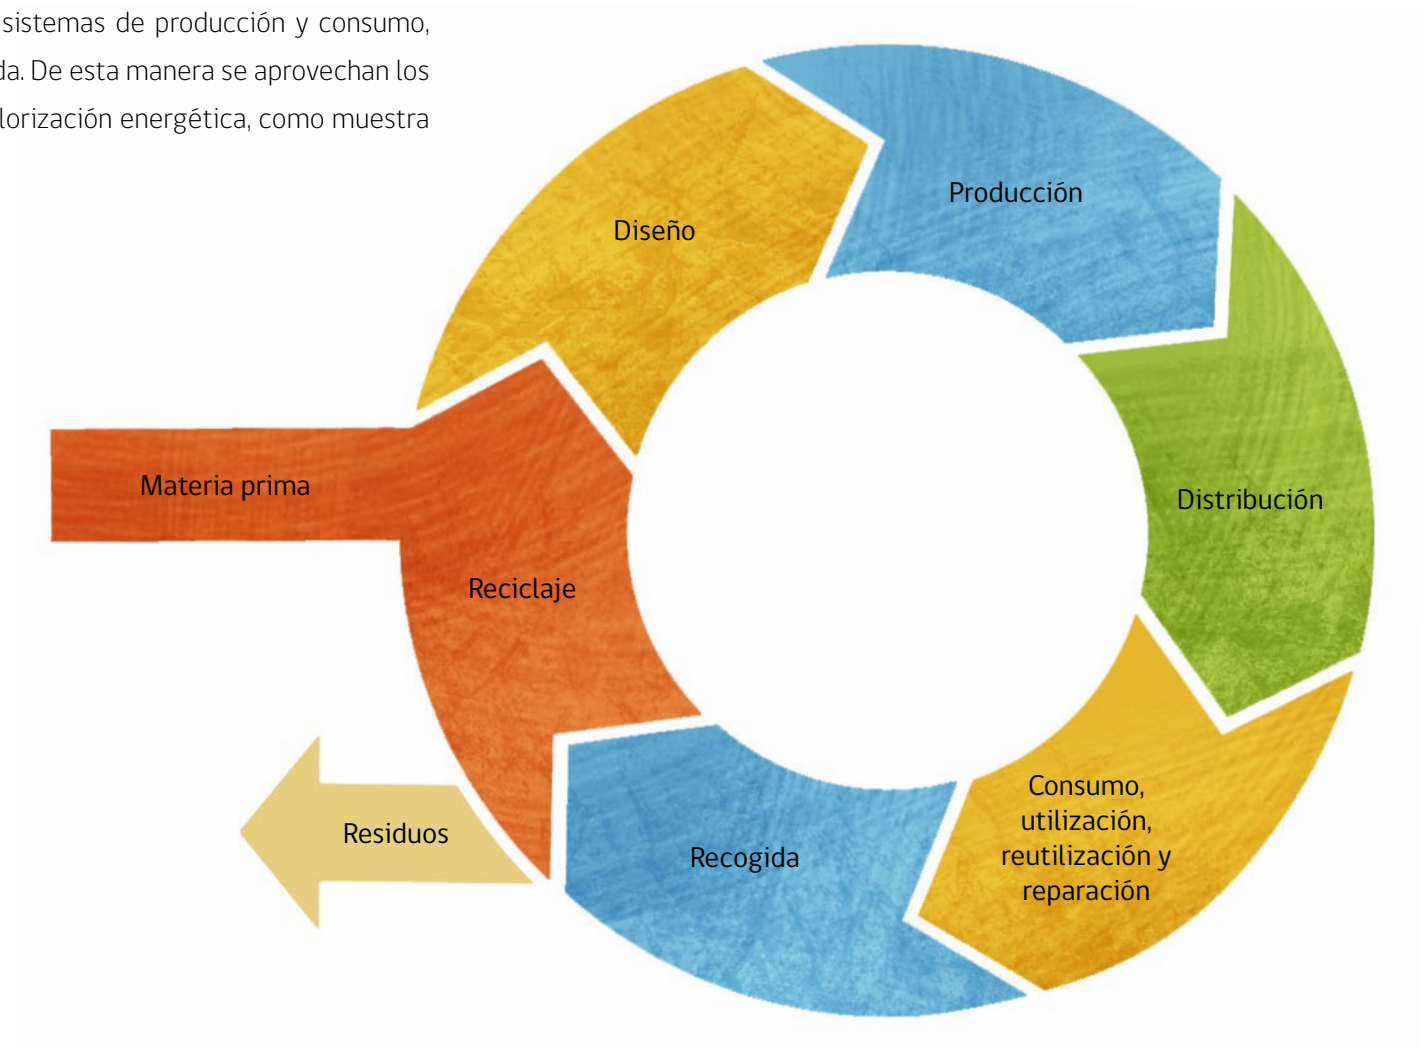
sistemas de producción y consumo, da. De esta manera se aprovechan los lorización energética, como muestra

Diseño

Producción

Distribución

Consumo, utilización, reutilización y reparación

Recogida

Reciclaje

Materia prima

Residuos